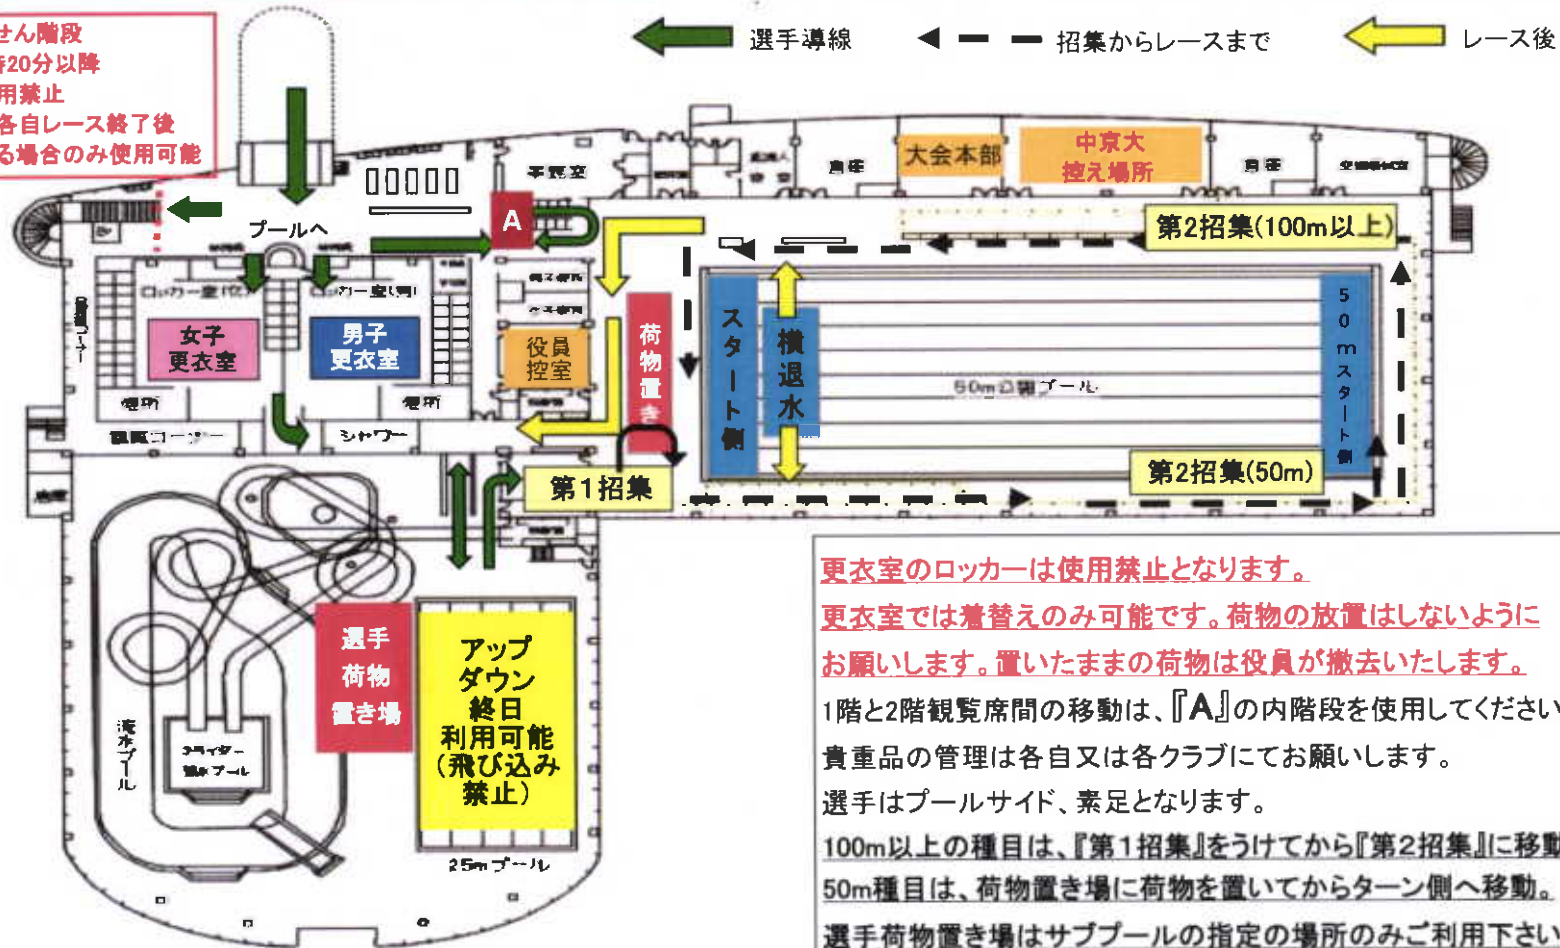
せん階段
時20分以降
用禁止
各自レース終了後
る場合のみ使用可能

選手導線
招集からレースまで
レース後

大会本部
中京大
控え場所
第2招集(100m以上)
プールへ
A
女子
更衣室
男子
更衣室
役員
控室
荷物置き
スタート側
横
退
水
50m公認プール
50mスタート側
シャワー
第1招集
第2招集(50m)
選手
荷物
置き場
アップ
ダウン
終日
利用可能
(飛び込み
禁止)
25mプール
流水プール

更衣室のロッカーは使用禁止となります。
更衣室では着替えのみ可能です。荷物の放置はしないように
お願いします。置いたままの荷物は役員が撤去いたします。
1階と2階観覧席間の移動は、『A』の内階段を使用してください
貴重品の管理は各自又は各クラブにてお願いします。
選手はプールサイド、素足となります。
100m以上の種目は、『第1招集』をうけてから『第2招集』に移動
50m種目は、荷物置き場に荷物を置いてからターン側へ移動。
選手荷物置き場はサブプールの指定の場所のみご利用下さい